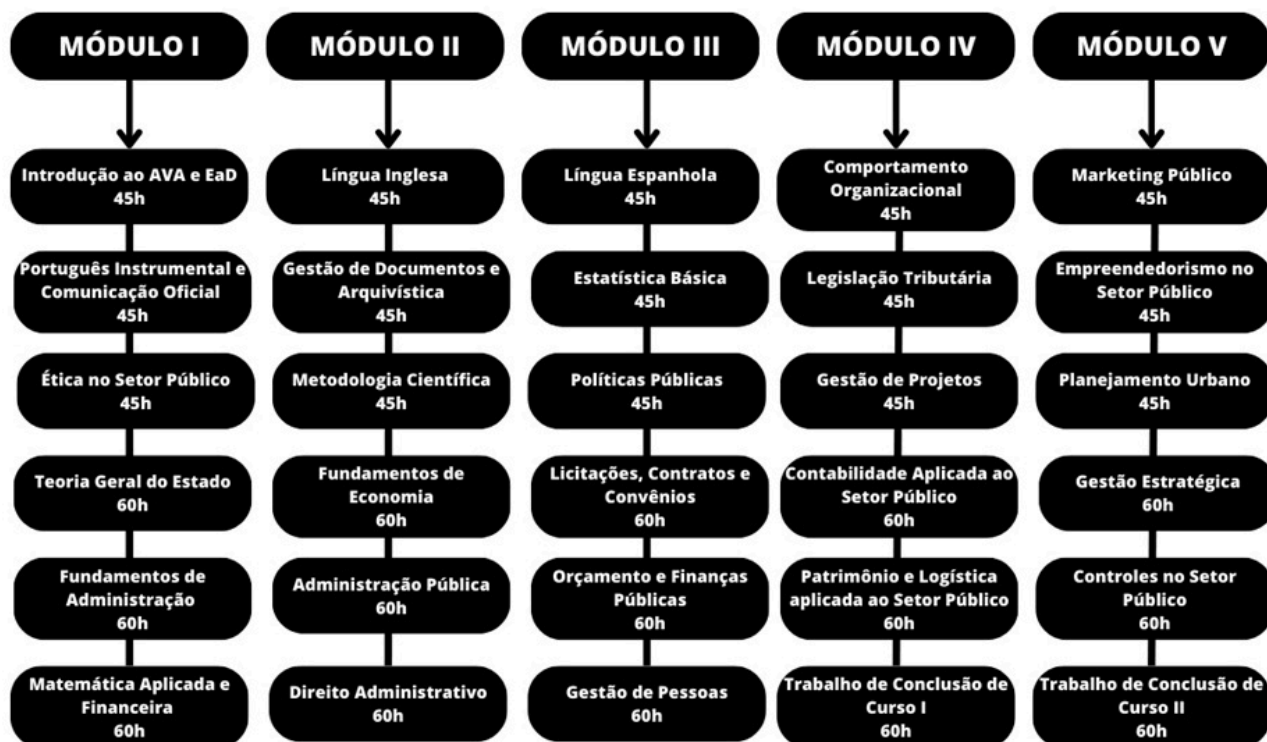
MÓDULO I

Introdução ao AVA e EaD
45h

Português Instrumental e Comunicação Oficial
45h

Ética no Setor Público
45h

Teoria Geral do Estado
60h

Fundamentos de Administração
60h

Matemática Aplicada e Financeira
60h

MÓDULO II

Língua Inglesa
45h

Gestão de Documentos e Arquivística
45h

Metodologia Científica
45h

Fundamentos de Economia
60h

Administração Pública
60h

Direito Administrativo
60h

MÓDULO III

Língua Espanhola
45h

Estatística Básica
45h

Políticas Públicas
45h

Licitações, Contratos e Convênios
60h

Orçamento e Finanças Públicas
60h

Gestão de Pessoas
60h

MÓDULO IV

Comportamento Organizacional
45h

Legislação Tributária
45h

Gestão de Projetos
45h

Contabilidade Aplicada ao Setor Público
60h

Patrimônio e Logística aplicada ao Setor Público
60h

Trabalho de Conclusão de Curso I
60h

MÓDULO V

Marketing Público
45h

Empreendedorismo no Setor Público
45h

Planejamento Urbano
45h

Gestão Estratégica
60h

Controles no Setor Público
60h

Trabalho de Conclusão de Curso II
60h